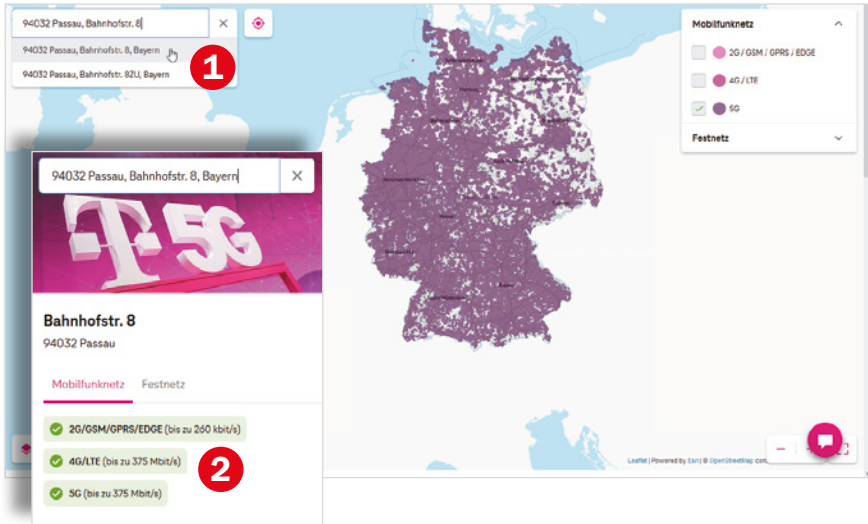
94032 Passau, Bahnhofstr. 8

94032 Passau, Bahnhofstr. 8, Bayern

94032 Passau, Bahnhofstr. 8ZU, Bayern

1

Mobilfunknetz

2G / GSM / GPRS / EDGE

4G / LTE

5G

Festnetz

94032 Passau, Bahnhofstr. 8, Bayern

T 5G

Bahnhofstr. 8

94032 Passau

Mobilfunknetz Festnetz

2G/GSM/GPRS/EDGE (bis zu 260 kbit/s)

4G/LTE (bis zu 375 Mbit/s)

2

5G (bis zu 375 Mbit/s)

Leaflet | Powered by Esri | © OpenStreetMap con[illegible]